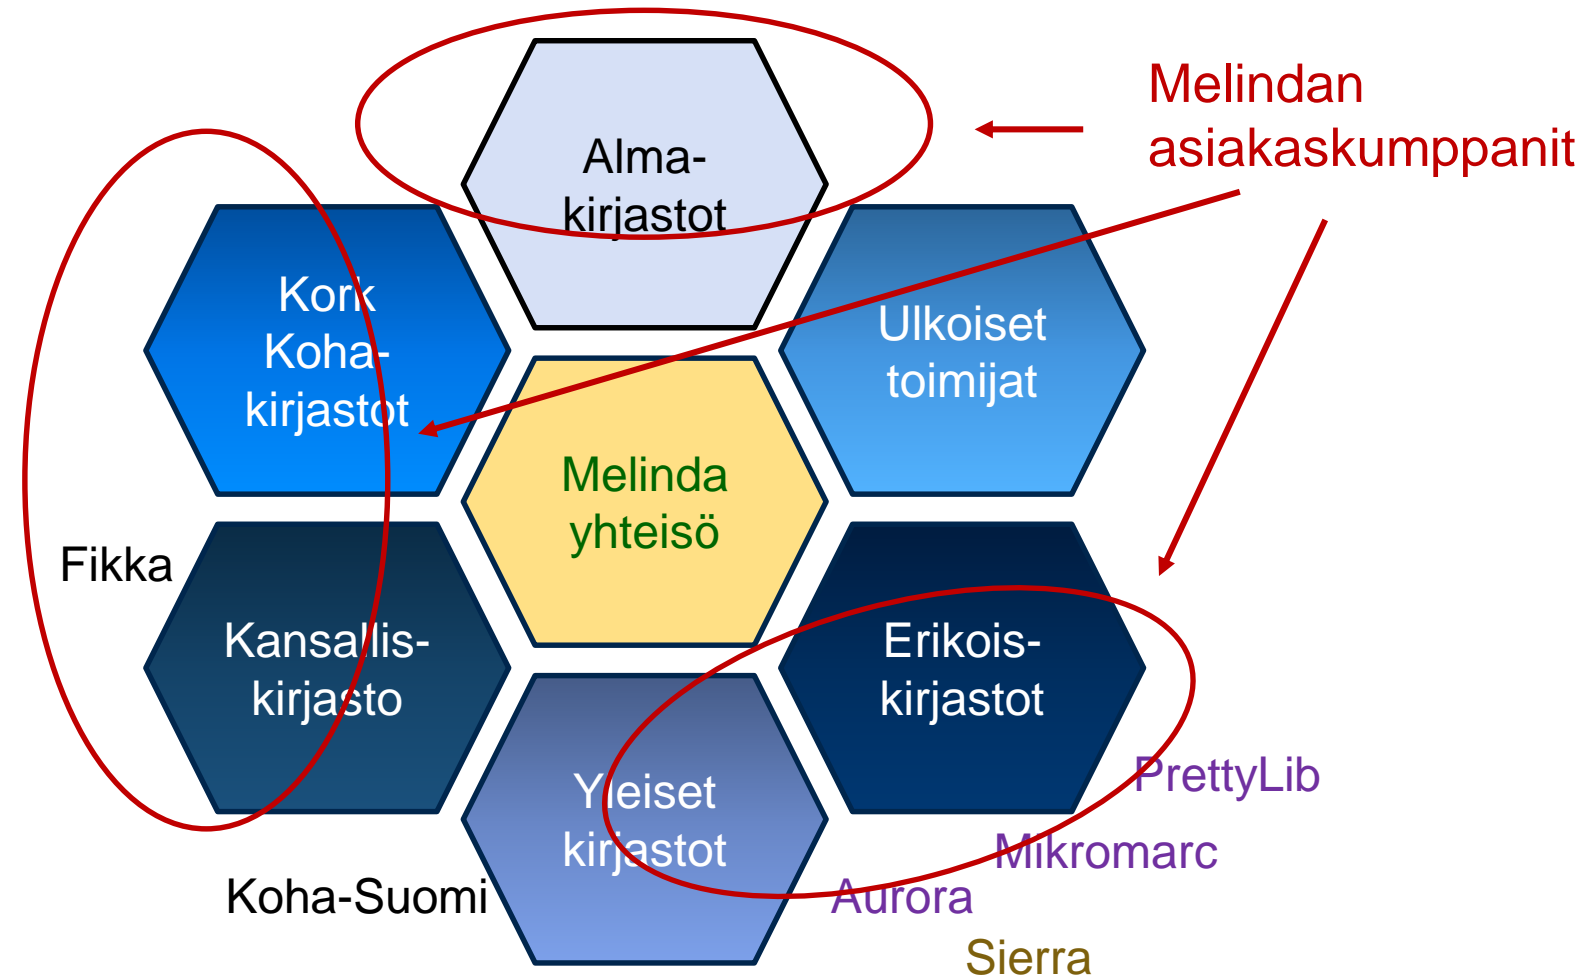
Melindan asiakaskumppanit

Alma-kirjastot

Kork Koha-kirjastot

Ulkoiset toimijat

Melinda yhteisö

Fikka

Kansallis-kirjasto

Erikois-kirjastot

Yleiset kirjastot

PrettyLib

Mikromarc

Koha-Suomi

Aurora

Sierra